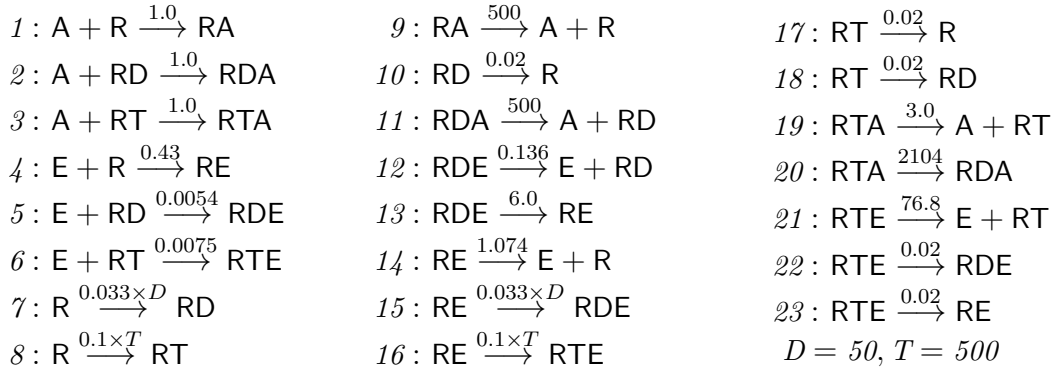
$1$: A + R $\xrightarrow{1.0}$ RA
$2$: A + RD $\xrightarrow{1.0}$ RDA
$3$: A + RT $\xrightarrow{1.0}$ RTA
$4$: E + R $\xrightarrow{0.43}$ RE
$5$: E + RD $\xrightarrow{0.0054}$ RDE
$6$: E + RT $\xrightarrow{0.0075}$ RTE
$7$: R $\xrightarrow{0.033\times D}$ RD
$8$: R $\xrightarrow{0.1\times T}$ RT

$9$: RA $\xrightarrow{500}$ A + R
$10$: RD $\xrightarrow{0.02}$ R
$11$: RDA $\xrightarrow{500}$ A + RD
$12$: RDE $\xrightarrow{0.136}$ E + RD
$13$: RDE $\xrightarrow{6.0}$ RE
$14$: RE $\xrightarrow{1.074}$ E + R
$15$: RE $\xrightarrow{0.033\times D}$ RDE
$16$: RE $\xrightarrow{0.1\times T}$ RTE

$17$: RT $\xrightarrow{0.02}$ R
$18$: RT $\xrightarrow{0.02}$ RD
$19$: RTA $\xrightarrow{3.0}$ A + RT
$20$: RTA $\xrightarrow{2104}$ RDA
$21$: RTE $\xrightarrow{76.8}$ E + RT
$22$: RTE $\xrightarrow{0.02}$ RDE
$23$: RTE $\xrightarrow{0.02}$ RE
$D = 50$, $T = 500$